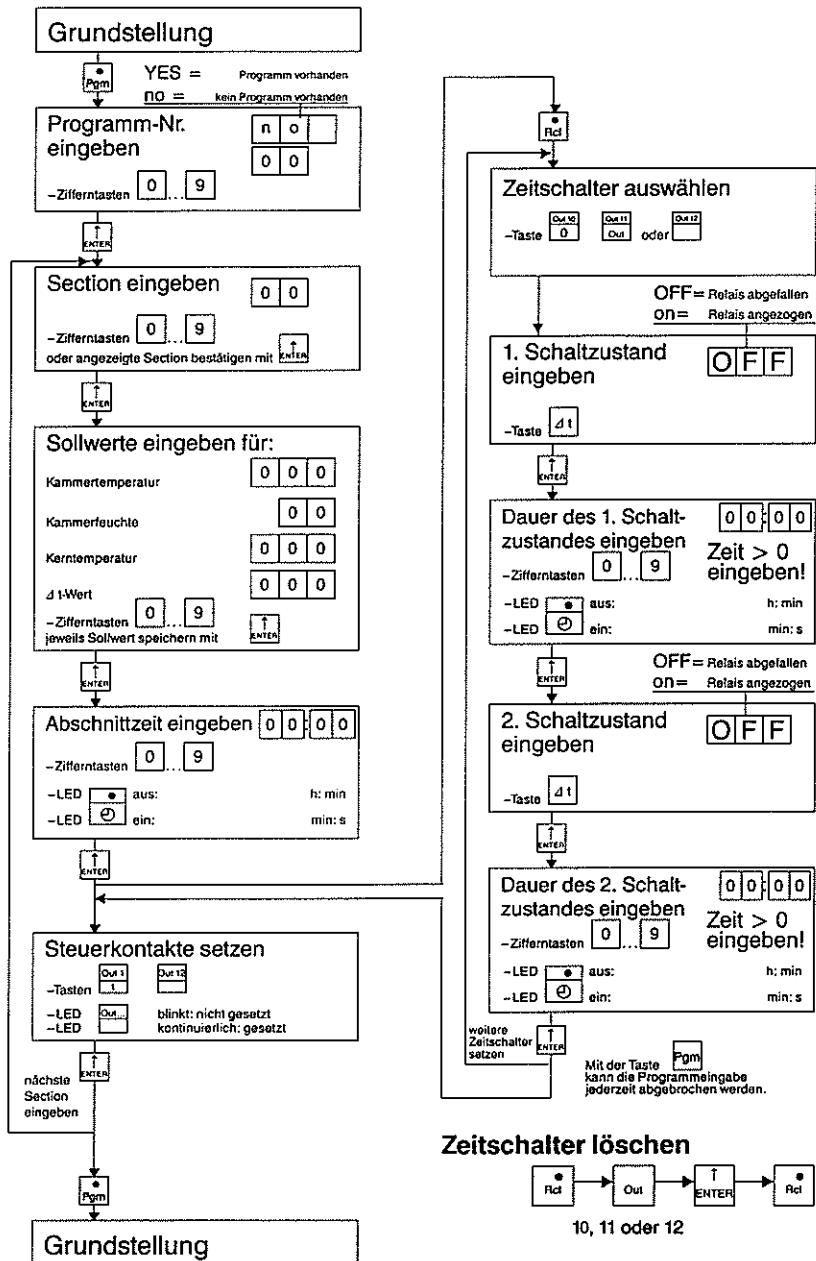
Grundstellung

Pgm

YES = Programm vorhanden
no = kein Programm vorhanden

Programm-Nr. eingeben

n o

0 0

–Zifferntasten 0 ... 9

ENTER

Section eingeben

0 0

–Zifferntasten 0 ... 9
oder angezeigte Section bestätigen mit ENTER

ENTER

Sollwerte eingeben für:

Kammertemperatur 0 0 0

Kammerfeuchte 0 0

Kerntemperatur 0 0 0

Δ t-Wert 0 0 0

–Zifferntasten 0 ... 9
jeweils Sollwert speichern mit ENTER

ENTER

Abschnittzeit eingeben 0 0 0 0

–Zifferntasten 0 ... 9

–LED aus: h: min
–LED ein: min: s

ENTER

Steuerkontakte setzen

–Tasten Out 1 1 Out 12

–LED Out... blinkt: nicht gesetzt
–LED kontinuierlich: gesetzt

ENTER

nächste Section eingeben

Pgm

Grundstellung

Rcl

Zeitschalter auswählen

–Taste Out 10 0 Out 11 Out oder Out 12

OFF= Relais abgefallen
on= Relais angezogen

1. Schaltzustand eingeben

OFF

–Taste Δt

ENTER

Dauer des 1. Schaltzustandes eingeben

0 0 0 0

Zeit > 0 eingeben!

–Zifferntasten 0 ... 9

–LED aus: h: min
–LED ein: min: s

ENTER

OFF= Relais abgefallen
on= Relais angezogen

2. Schaltzustand eingeben

OFF

–Taste Δt

ENTER

Dauer des 2. Schaltzustandes eingeben

0 0 0 0

Zeit > 0 eingeben!

–Zifferntasten 0 ... 9

–LED aus: h: min
–LED ein: min: s

weitere Zeitschalter setzen ENTER

Mit der Taste Pgm kann die Programmeingabe jederzeit abgebrochen werden.

Zeitschalter löschen

Rcl Out ENTER Rcl

10, 11 oder 12